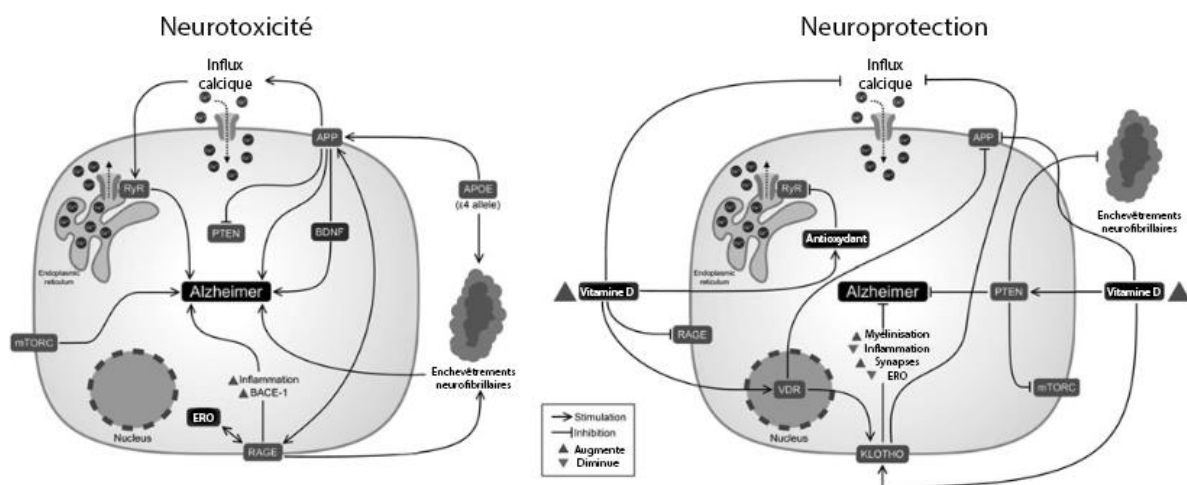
Neurotoxicité

Influx calcique

APP

RyR

PTEN

BDNF

APOE (ε4 allele)

Endoplasmic reticulum

Alzheimer

mTORC

Inflammation
BACE-1

ERO

Nucleus

RAGE

Enchevêtrements neurofibrillaires

Neuroprotection

Influx calcique

APP

RyR

Antioxydant

Endoplasmic reticulum

Enchevêtrements neurofibrillaires

Vitamine D

Alzheimer

PTEN

Vitamine D

RAGE

Myélinisation
Inflammation
Synapses
ERO

mTORC

VDR

Nucleus

KLOTHO

Stimulation
Inhibition
Augmente
Diminue